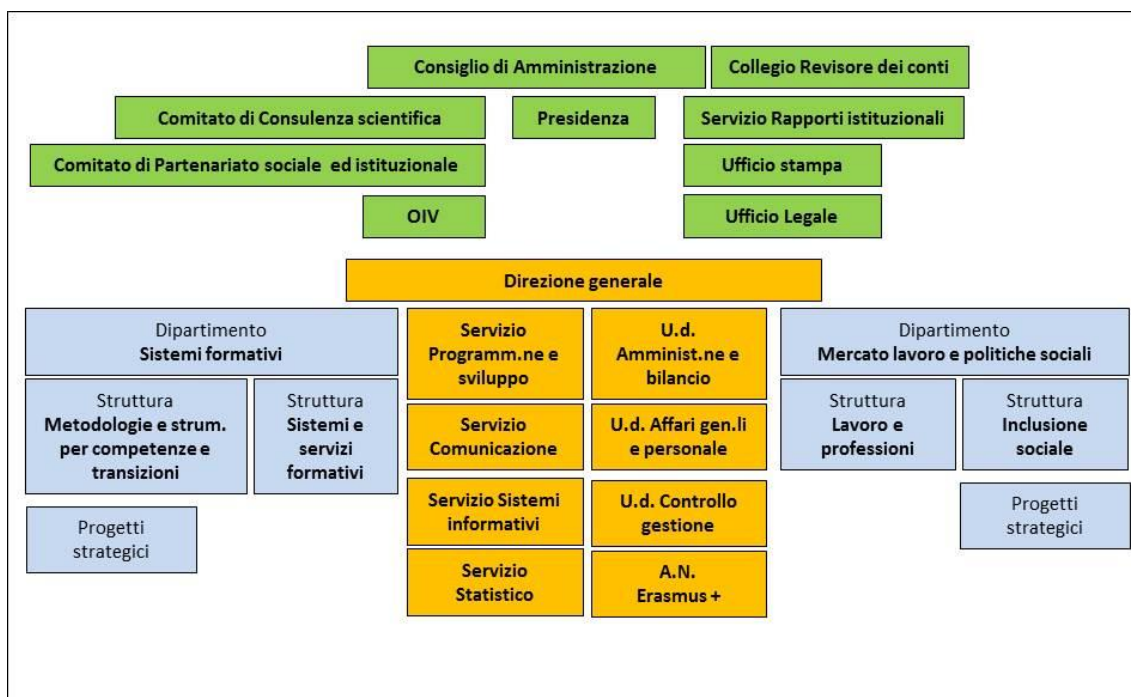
Consiglio di Amministrazione

Collegio Revisore dei conti

Comitato di Consulenza scientifica

Presidenza

Servizio Rapporti istituzionali

Comitato di Partenariato sociale ed istituzionale

Ufficio stampa

OIV

Ufficio Legale

Direzione generale

Dipartimento
**Sistemi formativi**

Servizio Programm.ne e sviluppo

U.d. Amminist.ne e bilancio

Dipartimento
**Mercato lavoro e politiche sociali**

Struttura
**Metodologie e strum. per competenze e transizioni**

Struttura
**Sistemi e servizi formativi**

Servizio Comunicazione

U.d. Affari gen.li e personale

Struttura
**Lavoro e professioni**

Struttura
**Inclusione sociale**

Progetti strategici

Servizio Sistemi informativi

U.d. Controllo gestione

Progetti strategici

Servizio Statistico

A.N. Erasmus +